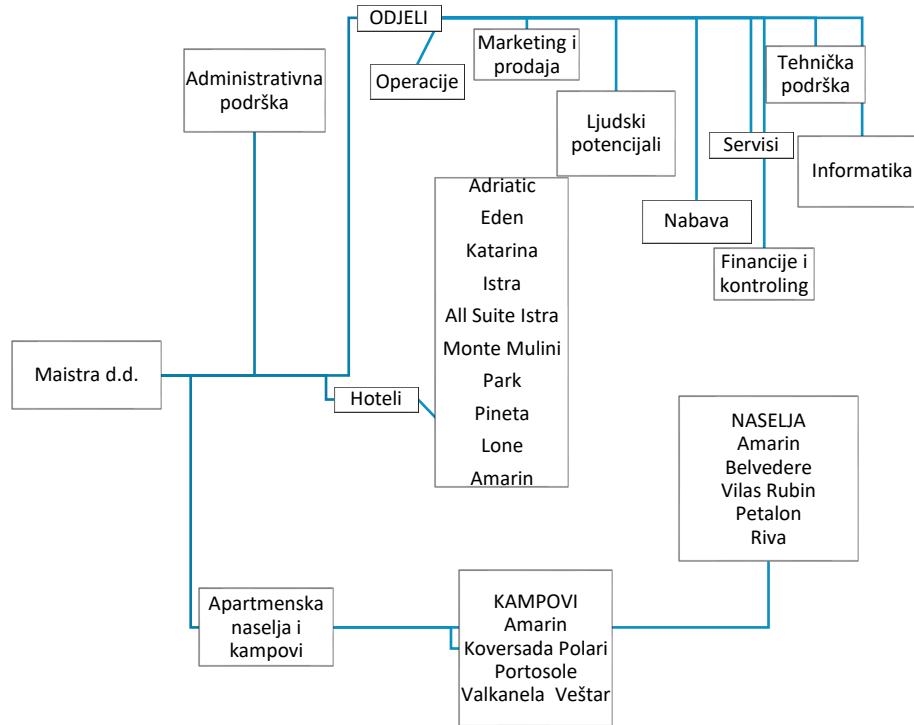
ODJELI

Operacije

Marketing i prodaja

Ljudski potencijali

Nabava

Servisi

Financije i kontroling

Tehnička podrška

Informatika

Administrativna podrška

Maistra d.d.

Hoteli

Adriatic
Eden
Katarina
Istra
All Suite Istra
Monte Mulini
Park
Pineta
Lone
Amarin

NASELJA
Amarin
Belvedere
Vilas Rubin
Petalon
Riva

Apartmenska naselja i kampovi

KAMPOVI
Amarin
Koversada Polari
Portosole
Valkanela Veštar